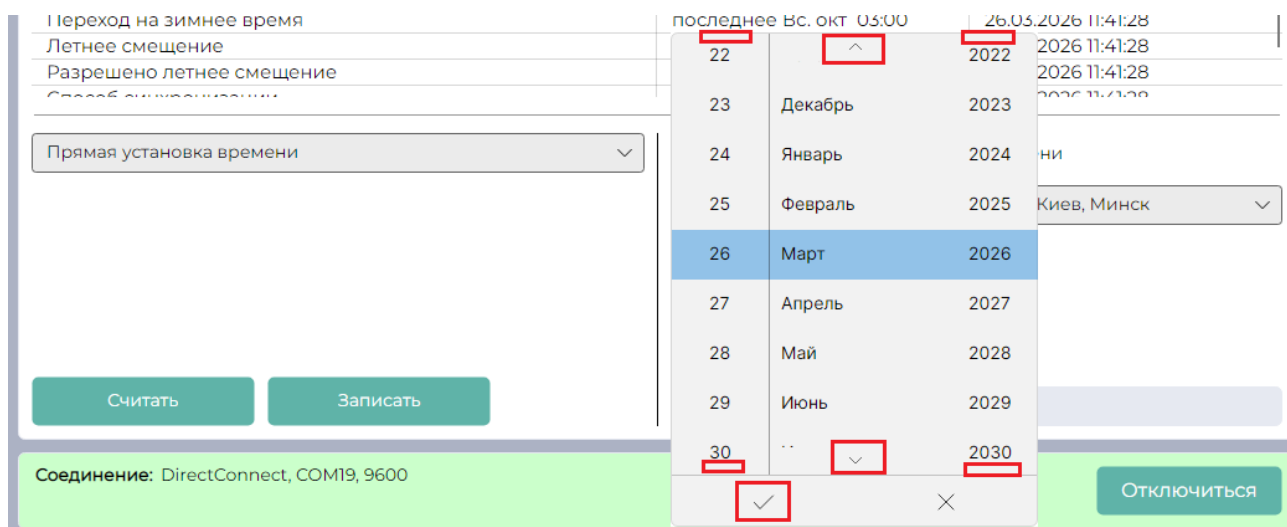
Переход на зимнее время | последнее Вс. окт 03:00 | 26.03.2026 11:41:28
Летнее смещение | 2026 11:41:28
Разрешено летнее смещение | 2026 11:41:28
Способ синхронизации | 2026 11:41:28

Прямая установка времени

ни

Киев, Минск

| 22 | | 2022 |
|---|---|---|
| 23 | Декабрь | 2023 |
| 24 | Январь | 2024 |
| 25 | Февраль | 2025 |
| 26 | Март | 2026 |
| 27 | Апрель | 2027 |
| 28 | Май | 2028 |
| 29 | Июнь | 2029 |
| 30 | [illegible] | 2030 |

Считать

Записать

Соединение: DirectConnect, COM19, 9600

Отключиться